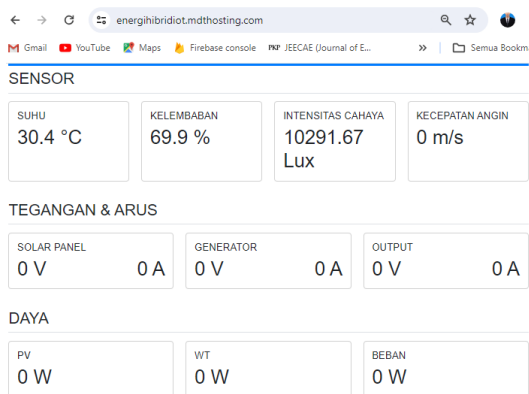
energihibridiot.mdthosting.com

Gmail YouTube Maps Firebase console JEECAE (Journal of E... » Semua Bookm

SENSOR

SUHU
30.4 °C

KELEMBABAN
69.9 %

INTENSITAS CAHAYA
10291.67 Lux

KECEPATAN ANGIN
0 m/s

TEGANGAN & ARUS

SOLAR PANEL
0 V 0 A

GENERATOR
0 V 0 A

OUTPUT
0 V 0 A

DAYA

PV
0 W

WT
0 W

BEBAN
0 W